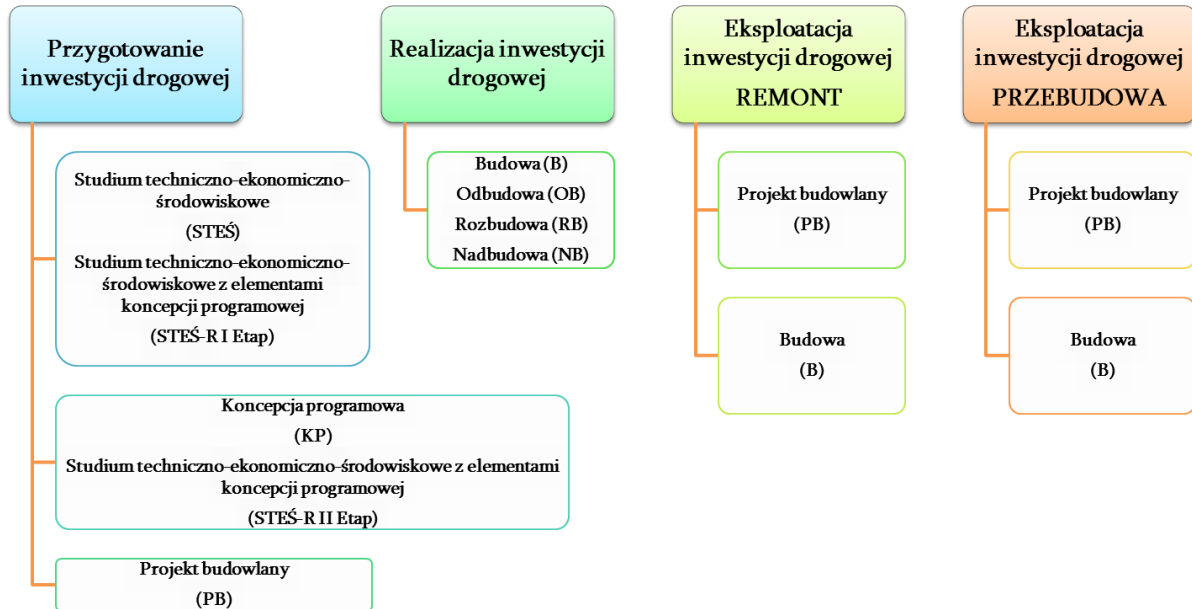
Przygotowanie inwestycji drogowej

Studium techniczno-ekonomiczno-środowiskowe
(STEŚ)
Studium techniczno-ekonomiczno-środowiskowe z elementami koncepcji programowej
(STEŚ-R I Etap)

Koncepcja programowa
(KP)
Studium techniczno-ekonomiczno-środowiskowe z elementami koncepcji programowej
(STEŚ-R II Etap)

Projekt budowlany
(PB)

Realizacja inwestycji drogowej

Budowa (B)
Odbudowa (OB)
Rozbudowa (RB)
Nadbudowa (NB)

Eksploatacja inwestycji drogowej
REMONT

Projekt budowlany
(PB)

Budowa
(B)

Eksploatacja inwestycji drogowej
PRZEBUDOWA

Projekt budowlany
(PB)

Budowa
(B)